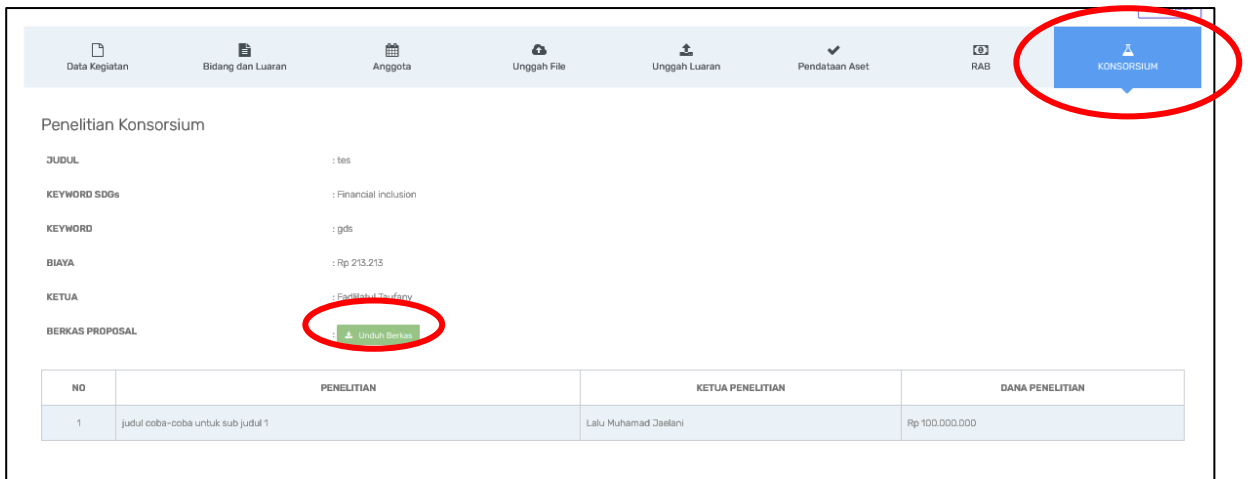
Data Kegiatan | Bidang dan Luaran | Anggota | Unggah File | Unggah Luaran | Pendataan Aset | RAB | KONSORSIUM

Penelitian Konsorsium

JUDUL : tes

KEYWORD SDGs : Financial inclusion

KEYWORD : gds

BIAYA : Rp 213.213

KETUA : Fadilatul Taufany

BERKAS PROPOSAL : Unduh Berkas

| NO | PENELITIAN | KETUA PENELITIAN | DANA PENELITIAN |
|---|---|---|---|
| 1 | judul coba-coba untuk sub judul 1 | Lalu Muhamad Jaelani | Rp 100.000.000 |